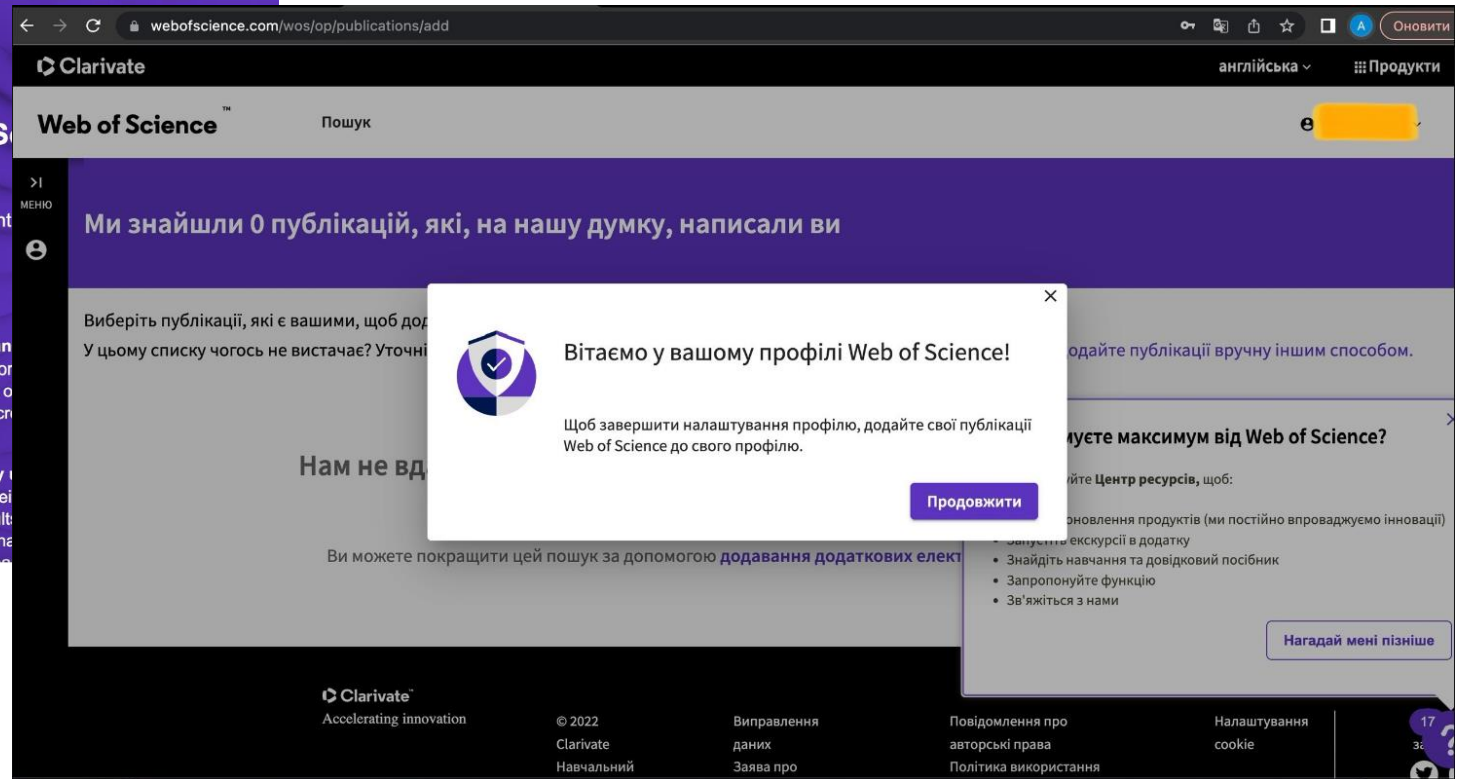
webofscience.com/wos/op/publications/add

Оновити

Clarivate

англійська

Продукти

Web of Science™

Пошук

МЕНЮ

Ми знайшли 0 публікацій, які, на нашу думку, написали ви

Виберіть публікації, які є вашими, щоб дод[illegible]

У цьому списку чогось не вистачає? Уточні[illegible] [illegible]одайте публікації вручну іншим способом.

Нам не вд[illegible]

Ви можете покращити цей пошук за допомогою додавання додаткових елект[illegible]

×

Вітаємо у вашому профілі Web of Science!

Щоб завершити налаштування профілю, додайте свої публікації Web of Science до свого профілю.

Продовжити

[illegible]уєте максимум від Web of Science?

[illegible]йте Центр ресурсів, щоб:

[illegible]оновлення продуктів (ми постійно впроваджуємо інновації)
• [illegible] екскурсії в додатку
• Знайдіть навчання та довідковий посібник
• Запропонуйте функцію
• Зв'яжіться з нами

Нагадай мені пізніше

Clarivate™
Accelerating innovation

© 2022 Clarivate

Навчальний

Виправлення даних

Заява про

Повідомлення про авторські права

Політика використання

Налаштування cookie

17